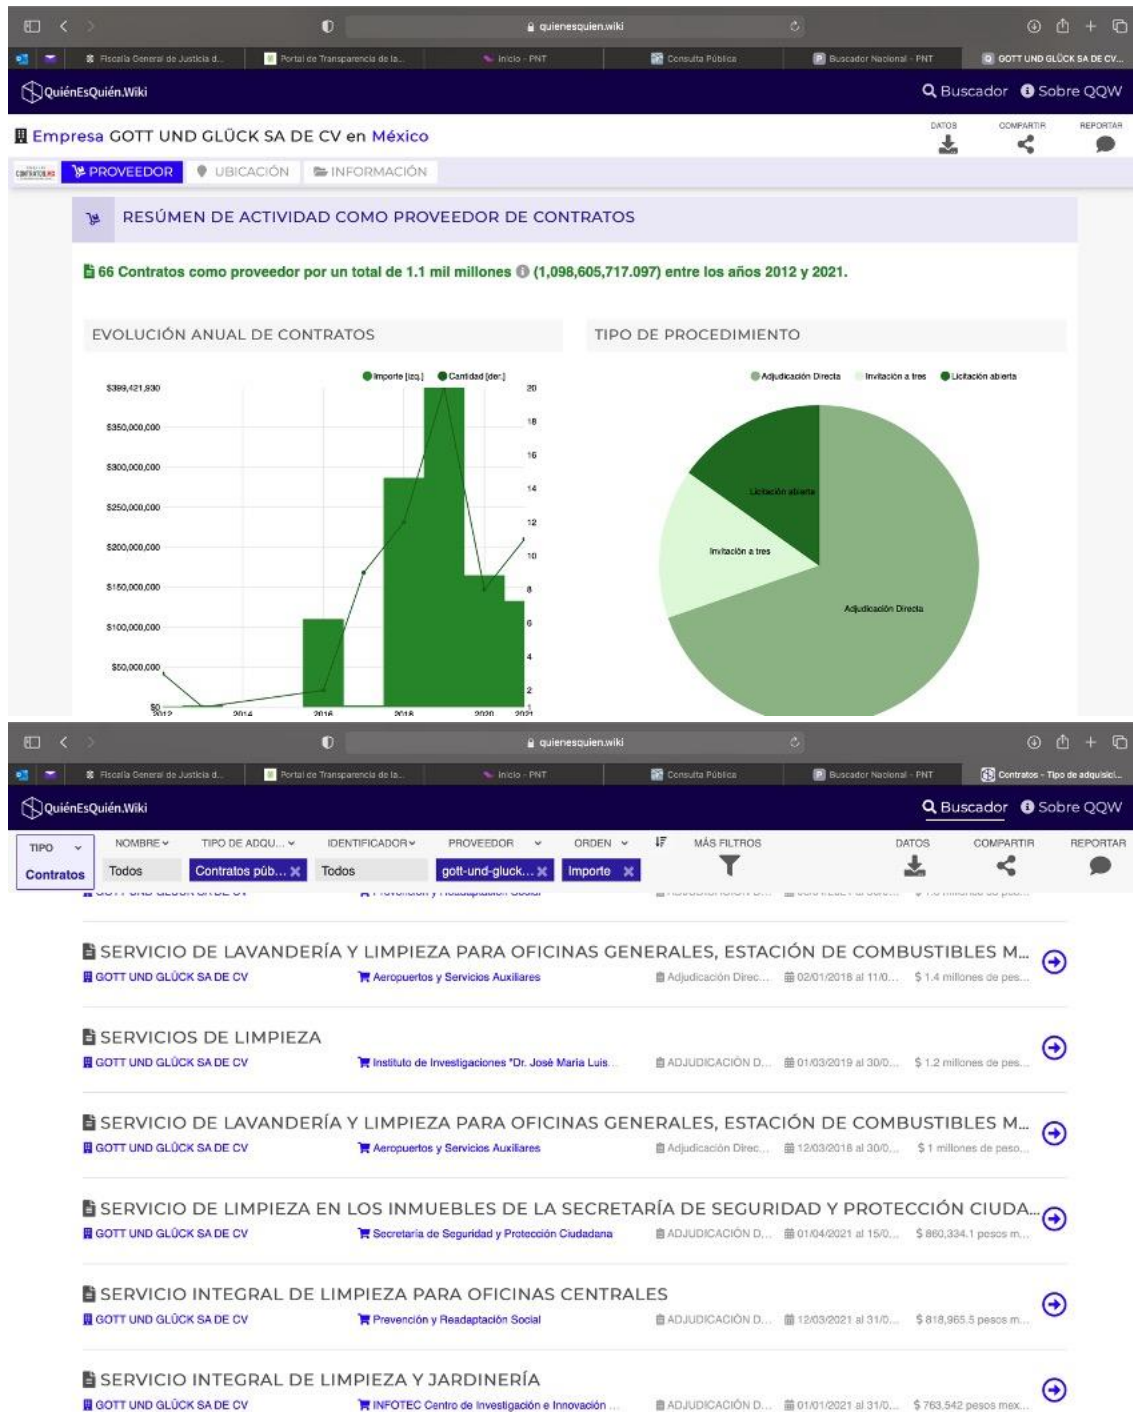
quienesquien.wiki

Fiscalía General de Justicia d... | Portal de Transparencia de la... | Inicio - PNT | Consulta Pública | Buscador Nacional - PNT | GOTT UND GLÜCK SA DE CV...

QuiénEsQuién.Wiki

Buscador Sobre QQW

Empresa GOTT UND GLÜCK SA DE CV en México

DATOS COMPARTIR REPORTAR

PROVEEDOR UBICACIÓN INFORMACIÓN

RESÚMEN DE ACTIVIDAD COMO PROVEEDOR DE CONTRATOS

66 Contratos como proveedor por un total de 1.1 mil millones (1,098,605,717.097) entre los años 2012 y 2021.

EVOLUCIÓN ANUAL DE CONTRATOS

Importe [izq.] Cantidad [der.]

$389,421,830
$350,000,000
$300,000,000
$250,000,000
$200,000,000
$150,000,000
$100,000,000
$50,000,000
$0

20 18 16 14 12 10 8 6 4 2 1

2012 2014 2016 2018 2020 2021

TIPO DE PROCEDIMIENTO

Adjudicación Directa Invitación a tres Licitación abierta

Licitación abierta
Invitación a tres
Adjudicación Directa

quienesquien.wiki

Fiscalía General de Justicia d... | Portal de Transparencia de la... | Inicio - PNT | Consulta Pública | Buscador Nacional - PNT | Contratos - Tipo de adquisici...

QuiénEsQuién.Wiki

Buscador Sobre QQW

TIPO NOMBRE TIPO DE ADQU... IDENTIFICADOR PROVEEDOR ORDEN MÁS FILTROS DATOS COMPARTIR REPORTAR

Contratos Todos Contratos púb... Todos gott-und-gluck... Importe

SERVICIO DE LAVANDERÍA Y LIMPIEZA PARA OFICINAS GENERALES, ESTACIÓN DE COMBUSTIBLES M...
GOTT UND GLÜCK SA DE CV | Aeropuertos y Servicios Auxiliares | Adjudicación Direc... | 02/01/2018 al 11/0... | $ 1.4 millones de pes...

SERVICIOS DE LIMPIEZA
GOTT UND GLÜCK SA DE CV | Instituto de Investigaciones "Dr. José María Luis... | ADJUDICACIÓN D... | 01/03/2019 al 30/0... | $ 1.2 millones de pes...

SERVICIO DE LAVANDERÍA Y LIMPIEZA PARA OFICINAS GENERALES, ESTACIÓN DE COMBUSTIBLES M...
GOTT UND GLÜCK SA DE CV | Aeropuertos y Servicios Auxiliares | Adjudicación Direc... | 12/03/2018 al 30/0... | $ 1 millones de peso...

SERVICIO DE LIMPIEZA EN LOS INMUEBLES DE LA SECRETARÍA DE SEGURIDAD Y PROTECCIÓN CIUDA...
GOTT UND GLÜCK SA DE CV | Secretaría de Seguridad y Protección Ciudadana | ADJUDICACIÓN D... | 01/04/2021 al 15/0... | $ 860,334.1 pesos m...

SERVICIO INTEGRAL DE LIMPIEZA PARA OFICINAS CENTRALES
GOTT UND GLÜCK SA DE CV | Prevención y Readaptación Social | ADJUDICACIÓN D... | 12/03/2021 al 31/0... | $ 818,965.5 pesos m...

SERVICIO INTEGRAL DE LIMPIEZA Y JARDINERÍA
GOTT UND GLÜCK SA DE CV | INFOTEC Centro de Investigación e Innovación ... | ADJUDICACIÓN D... | 01/01/2021 al 31/0... | $ 763,542 pesos mex...